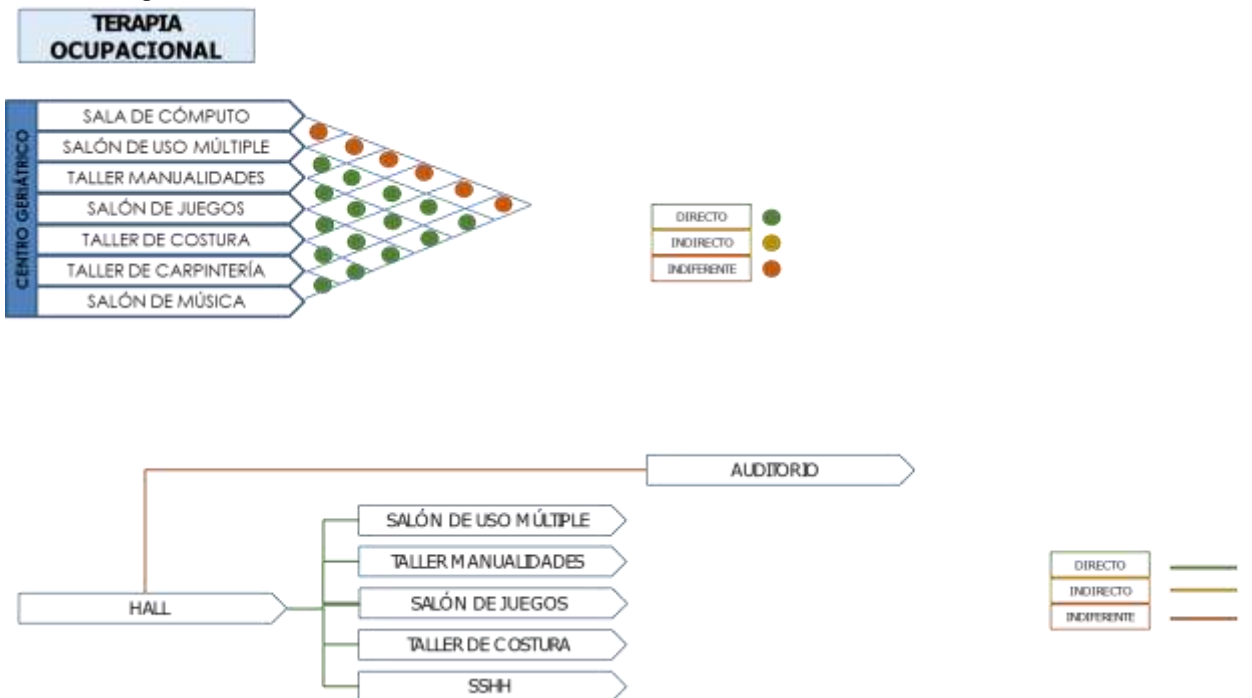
TERAPIA OCUPACIONAL

CENTRO GERIÁTRICO

SALA DE CÓMPUTO
SALÓN DE USO MÚLTIPLE
TALLER MANUALIDADES
SALÓN DE JUEGOS
TALLER DE COSTURA
TALLER DE CARPINTERÍA
SALÓN DE MÚSICA

DIRECTO
INDIRECTO
INDIFERENTE

AUDITORIO
SALÓN DE USO MÚLTIPLE
TALLER MANUALIDADES
HALL
SALÓN DE JUEGOS
TALLER DE COSTURA
SSHH

DIRECTO
INDIRECTO
INDIFERENTE